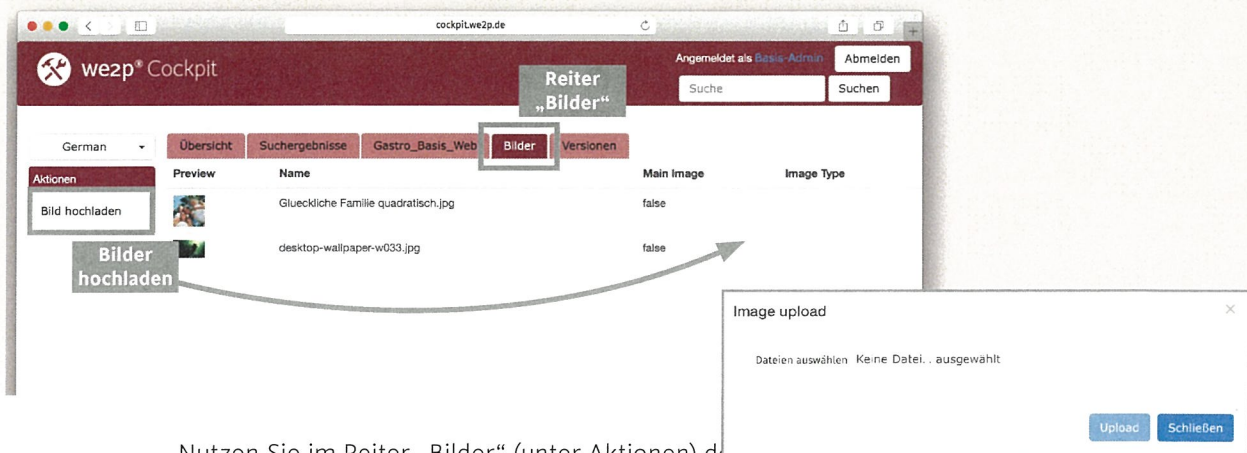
cockpit.we2p.de

we2p® Cockpit

Angemeldet als Basis-Admin Abmelden

Suche Suchen

Reiter „Bilder“

German

Übersicht Suchergebnisse Gastro_Basis_Web Bilder Versionen

Aktionen

Bild hochladen

| Preview | Name | Main Image | Image Type |
|---|---|---|---|
| | Glueckliche Familie quadratisch.jpg | false | |
| | desktop-wallpaper-w033.jpg | false | |

Bilder hochladen

Image upload

×

Dateien auswählen Keine Datei. . ausgewählt

Upload Schließen

Nutzen Sie im Reiter „Bilder“ (unter Aktionen) d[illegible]